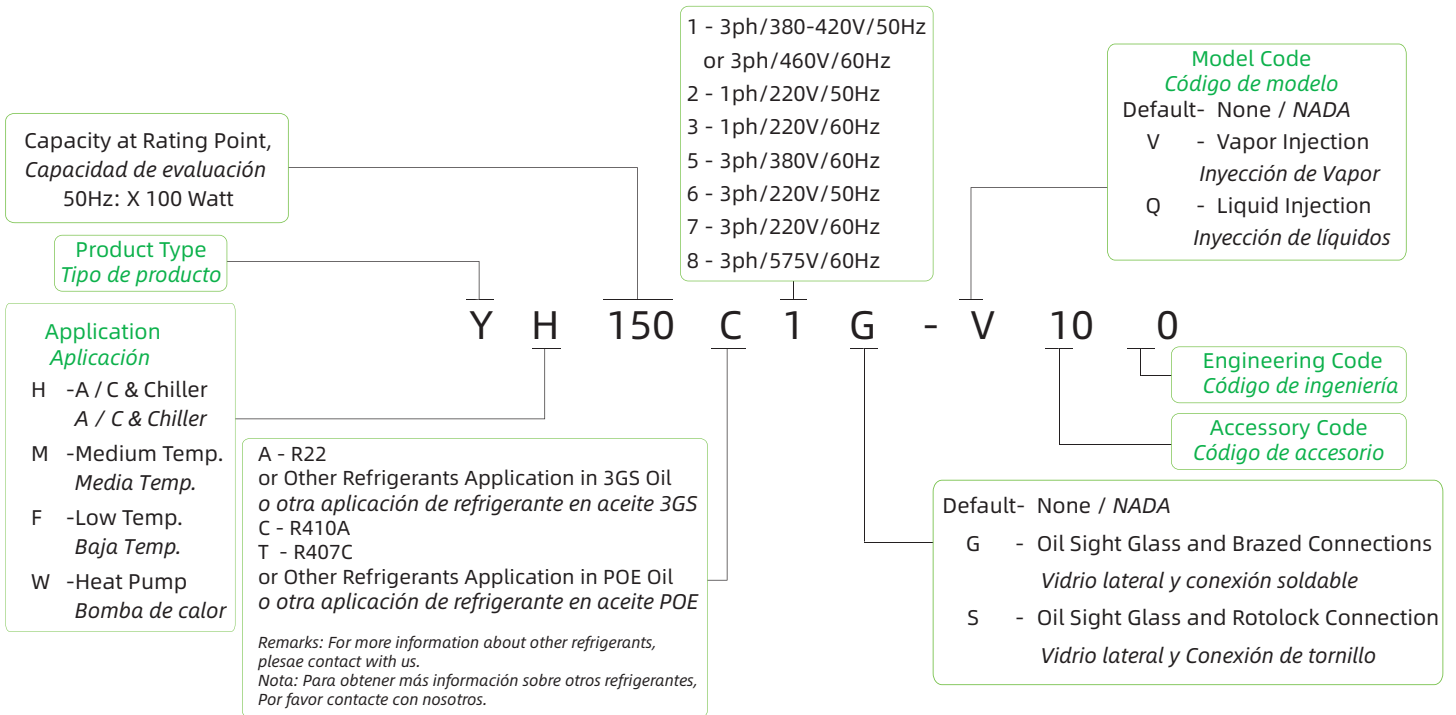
1 - 3ph/380-420V/50Hz
or 3ph/460V/60Hz
2 - 1ph/220V/50Hz
3 - 1ph/220V/60Hz
5 - 3ph/380V/60Hz
6 - 3ph/220V/50Hz
7 - 3ph/220V/60Hz
8 - 3ph/575V/60Hz

Model Code
*Código de modelo*
Default- None / *NADA*
V - Vapor Injection
*Inyección de Vapor*
Q - Liquid Injection
*Inyección de líquidos*

Capacity at Rating Point,
*Capacidad de evaluación*
50Hz: X 100 Watt

Product Type
*Tipo de producto*

Y H 150 C 1 G - V 10 0

Application
*Aplicación*
H -A / C & Chiller
*A / C & Chiller*
M -Medium Temp.
*Media Temp.*
F -Low Temp.
*Baja Temp.*
W -Heat Pump
*Bomba de calor*

A - R22
or Other Refrigerants Application in 3GS Oil
*o otra aplicación de refrigerante en aceite 3GS*
C - R410A
T - R407C
or Other Refrigerants Application in POE Oil
*o otra aplicación de refrigerante en aceite POE*

*Remarks: For more information about other refrigerants, plesae contact with us.*
*Nota: Para obtener más información sobre otros refrigerantes, Por favor contacte con nosotros.*

Engineering Code
*Código de ingeniería*

Accessory Code
*Código de accesorio*

Default- None / *NADA*
G - Oil Sight Glass and Brazed Connections
*Vidrio lateral y conexión soldable*
S - Oil Sight Glass and Rotolock Connection
*Vidrio lateral y Conexión de tornillo*